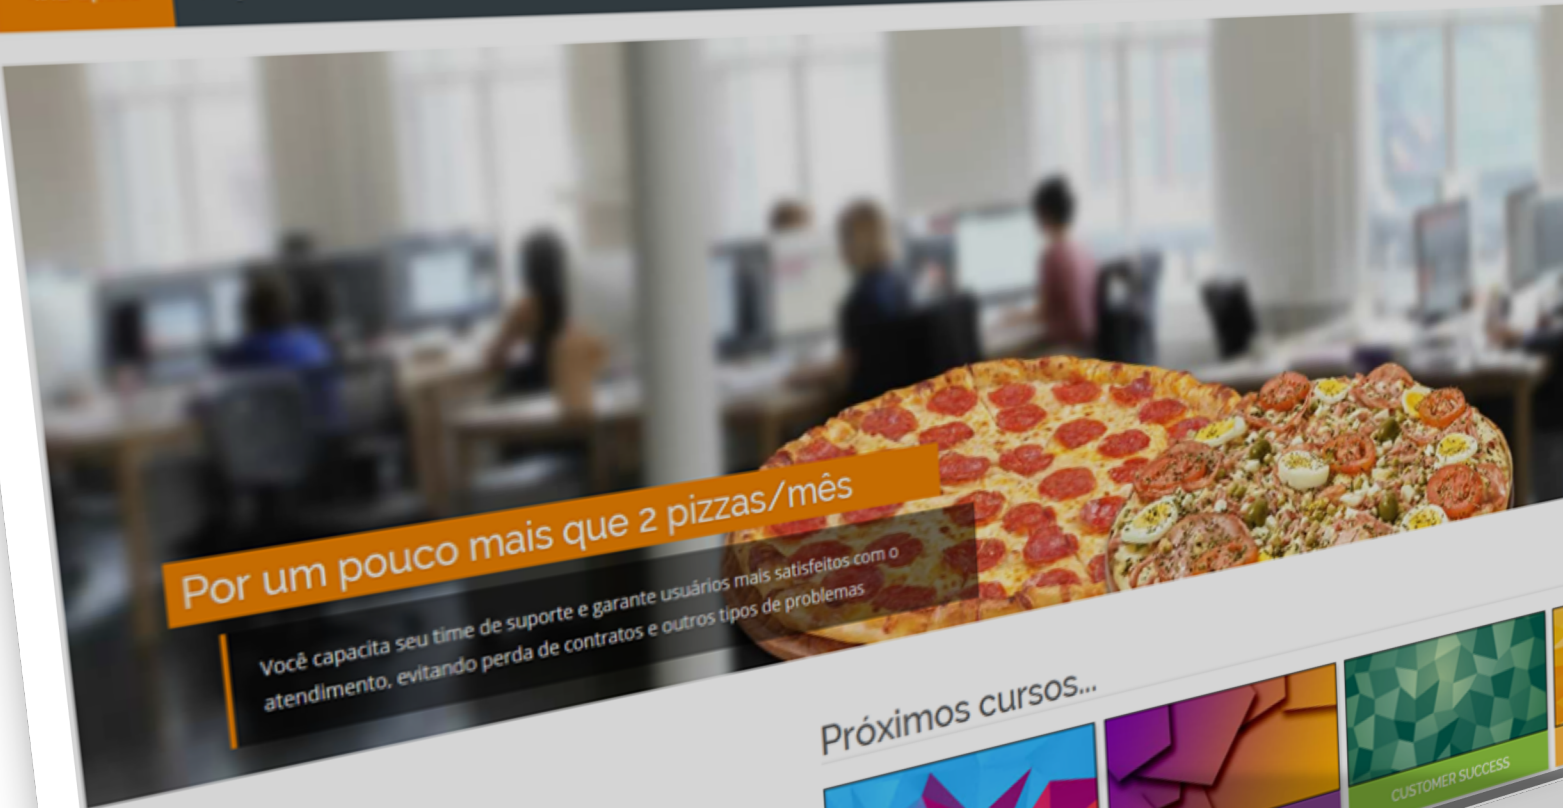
Por um pouco mais que 2 pizzas/mês

Você capacita seu time de suporte e garante usuários mais satisfeitos com o atendimento, evitando perda de contratos e outros tipos de problemas

Próximos cursos...

CUSTOMER SUCCESS